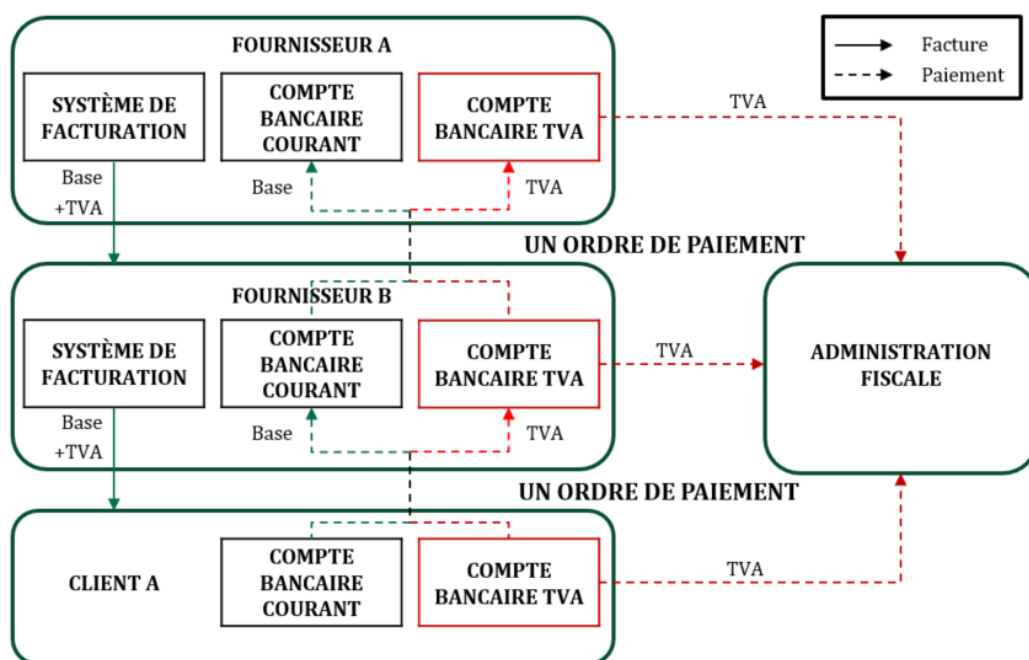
FOURNISSEUR A

SYSTÈME DE FACTURATION

COMPTE BANCAIRE COURANT

COMPTE BANCAIRE TVA

Facture
Paiement

TVA

Base +TVA

Base

TVA

UN ORDRE DE PAIEMENT

FOURNISSEUR B

SYSTÈME DE FACTURATION

COMPTE BANCAIRE COURANT

COMPTE BANCAIRE TVA

TVA

ADMINISTRATION FISCALE

Base +TVA

Base

TVA

UN ORDRE DE PAIEMENT

CLIENT A

COMPTE BANCAIRE COURANT

COMPTE BANCAIRE TVA

TVA